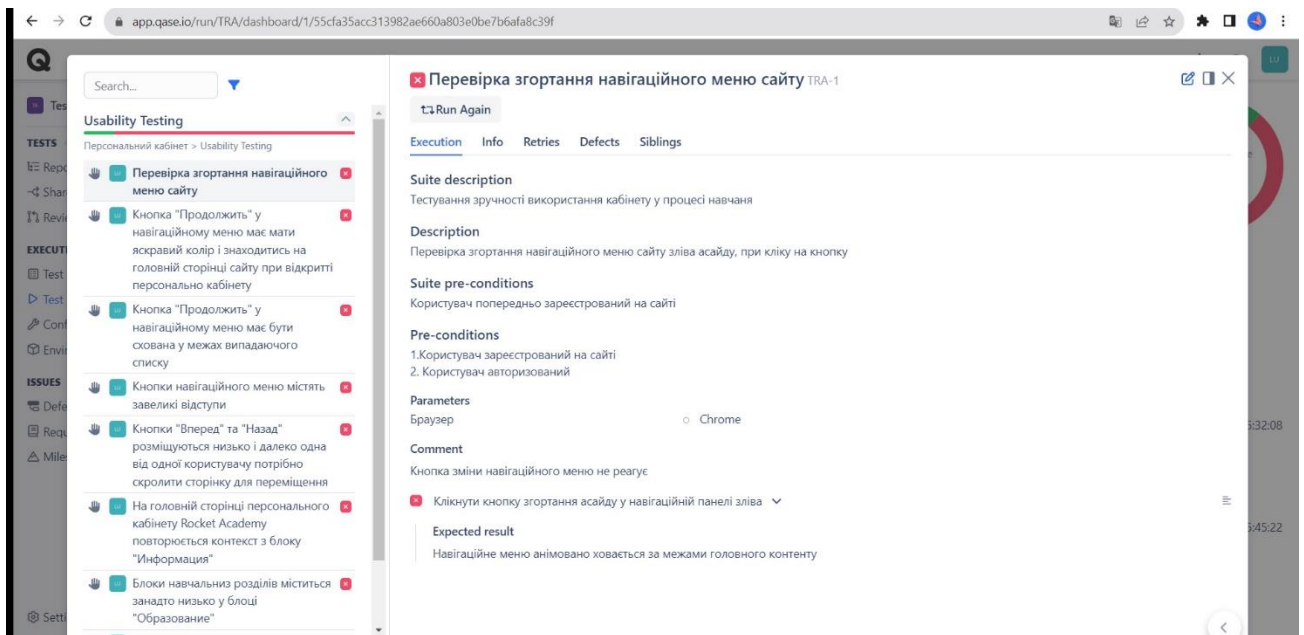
app.qase.io/run/TRA/dashboard/1/55cfa35acc313982ae660a803e0be7b6afa8c39f

Q

Tes

TESTS
Repo
Shar
Revi

EXECUTI
Test
Test
Conf
Envi

ISSUES
Defe
Requ
Mile

Setti

Search...

Usability Testing

Персональний кабінет > Usability Testing

Перевірка згортання навігаційного меню сайту

Кнопка "Продолжить" у навігаційному меню має мати яскравий колір і знаходитись на головній сторінці сайту при відкритті персонально кабінету

Кнопка "Продолжить" у навігаційному меню має бути схована у межах випадаючого списку

Кнопки навігаційного меню містять завеликі відступи

Кнопки "Вперед" та "Назад" розміщуються низько і далеко одна від одної користувачу потрібно скролити сторінку для переміщення

На головній сторінці персонального кабінету Rocket Academy повторюється контекст з блоку "Информация"

Блоки навчальниз розділів міститься занадто низько у блоці "Образование"

Перевірка згортання навігаційного меню сайту TRA-1

Run Again

Execution Info Retries Defects Siblings

Suite description
Тестування зручності використання кабінету у процесі навчання

Description
Перевірка згортання навігаційного меню сайту зліва асайду, при кліку на кнопку

Suite pre-conditions
Користувач попередньо зареєстрований на сайті

Pre-conditions
1.Користувач зареєстрований на сайті
2. Користувач авторизований

Parameters
Браузер Chrome

Comment
Кнопка зміни навігаційного меню не реагує

Клікнути кнопку згортання асайду у навігаційній панелі зліва

Expected result
Навігаційне меню анімовано ховається за межами головного контенту

5:32:08

5:45:22